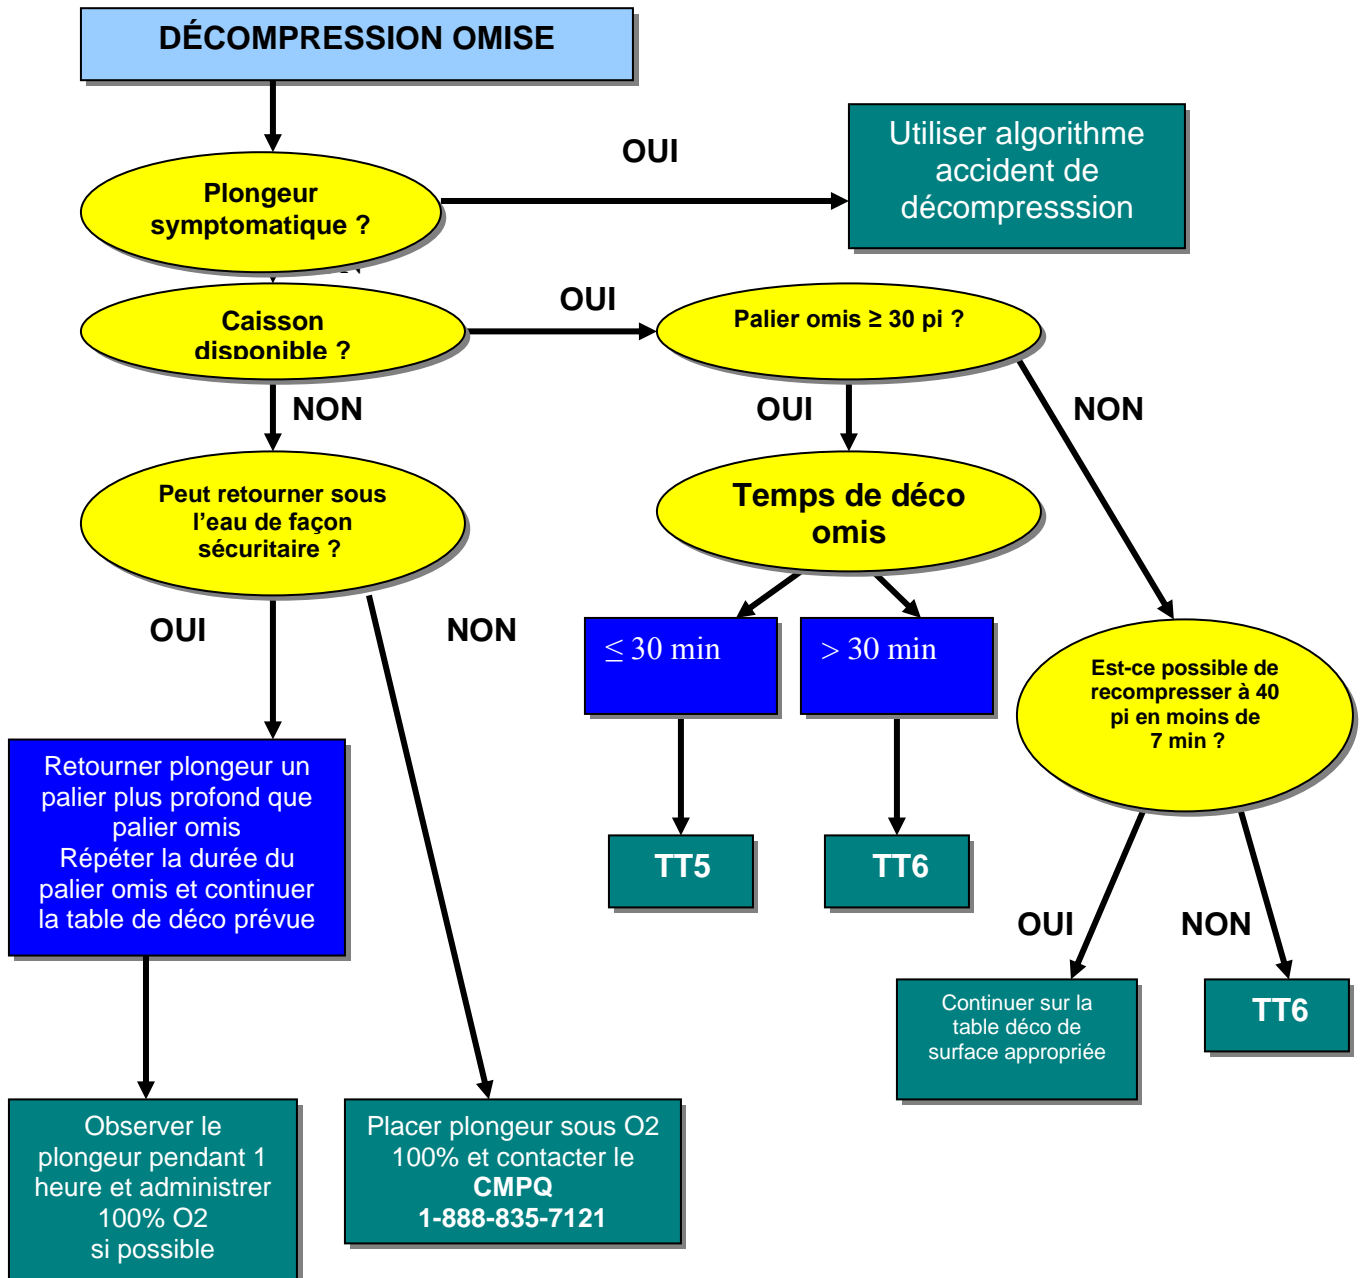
DÉCOMPRESSION OMISE

Plongeur symptomatique ?

OUI

Utiliser algorithme accident de décompresssion

Caisson disponible ?

OUI

Palier omis ≥ 30 pi ?

NON

OUI

NON

Peut retourner sous l'eau de façon sécuritaire ?

Temps de déco omis

OUI

NON

$\leq$ 30 min

$>$ 30 min

Est-ce possible de recompresser à 40 pi en moins de 7 min ?

Retourner plongeur un palier plus profond que palier omis
Répéter la durée du palier omis et continuer la table de déco prévue

TT5

TT6

OUI

NON

Continuer sur la table déco de surface appropriée

TT6

Observer le plongeur pendant 1 heure et administrer 100% O2 si possible

Placer plongeur sous O2 100% et contacter le **CMPQ** **1-888-835-7121**